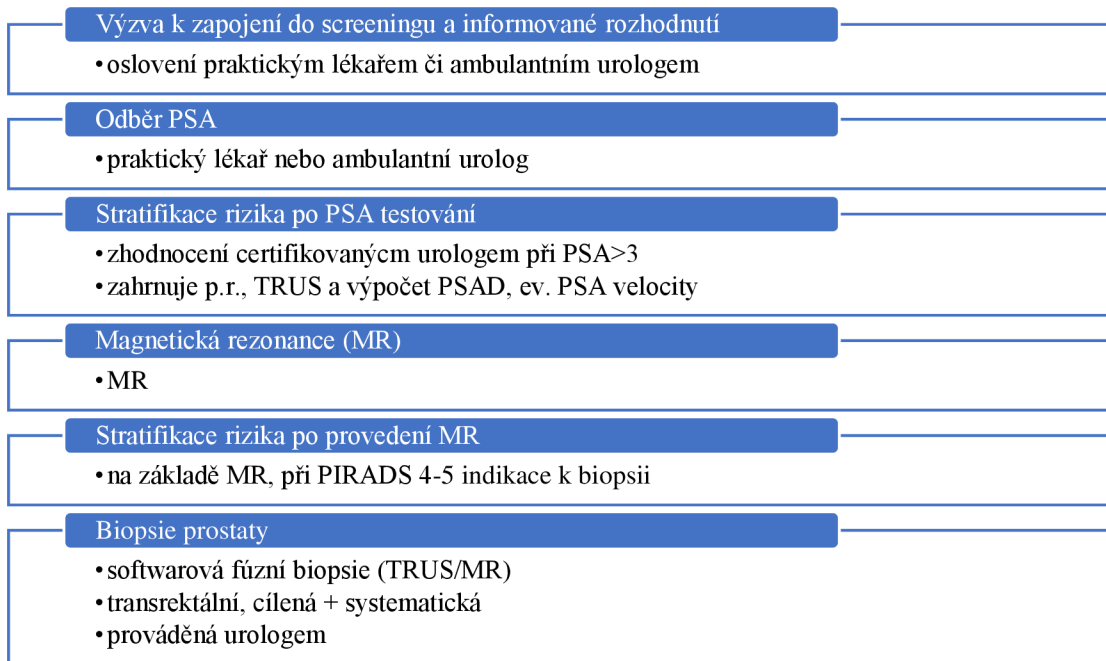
Výzva k zapojení do screeningu a informované rozhodnutí

• oslovení praktickým lékařem či ambulantním urologem

Odběr PSA

• praktický lékař nebo ambulantní urolog

Stratifikace rizika po PSA testování

• zhodnocení certifikovanýcm urologem při PSA>3
• zahrnuje p.r., TRUS a výpočet PSAD, ev. PSA velocity

Magnetická rezonance (MR)

• MR

Stratifikace rizika po provedení MR

• na základě MR, při PIRADS 4-5 indikace k biopsii

Biopsie prostaty

• softwarová fúzní biopsie (TRUS/MR)
• transrektální, cílená + systematická
• prováděná urologem